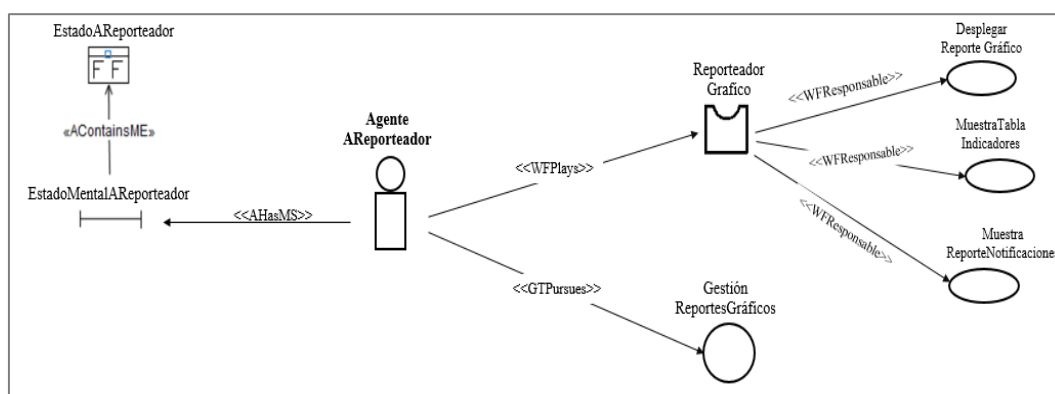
EstadoAReporteador

«AContainsME»

EstadoMentalAReporteador

<<AHasMS>>

Agente AReporteador

<<WFPlays>>

<<GTPursues>>

Reporteador Grafico

<<WFResponsable>>

<<WFResponsable>>

<<WFResponsable>>

Desplegar Reporte Gráfico

MuestraTabla Indicadores

Muestra ReporteNotificacione

Gestión ReportesGráficos